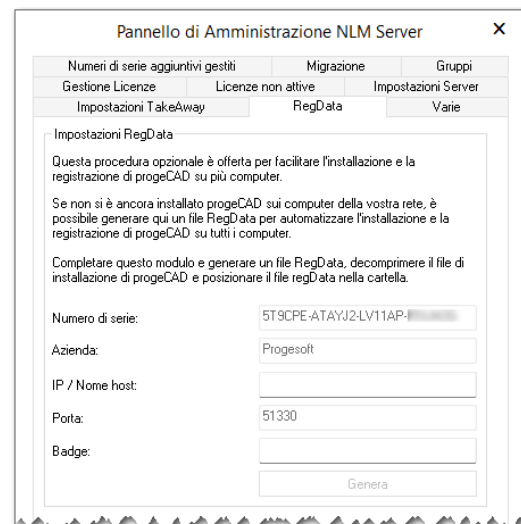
Pannello di Amministrazione NLM Server

×

Numeri di serie aggiuntivi gestiti | Migrazione | Gruppi
Gestione Licenze | Licenze non attive | Impostazioni Server
Impostazioni TakeAway | RegData | Varie

Impostazioni RegData

Questa procedura opzionale è offerta per facilitare l'installazione e la registrazione di progeCAD su più computer.

Se non si è ancora installato progeCAD sui computer della vostra rete, è possibile generare qui un file RegData per automatizzare l'installazione e la registrazione di progeCAD su tutti i computer.

Completare questo modulo e generare un file RegData, decomprimere il file di installazione di progeCAD e posizionare il file regData nella cartella.

Numero di serie: 5T9CPE-ATAYJ2-LV11AP-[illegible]

Azienda: Progesoft

IP / Nome host:

Porta: 51330

Badge:

Genera